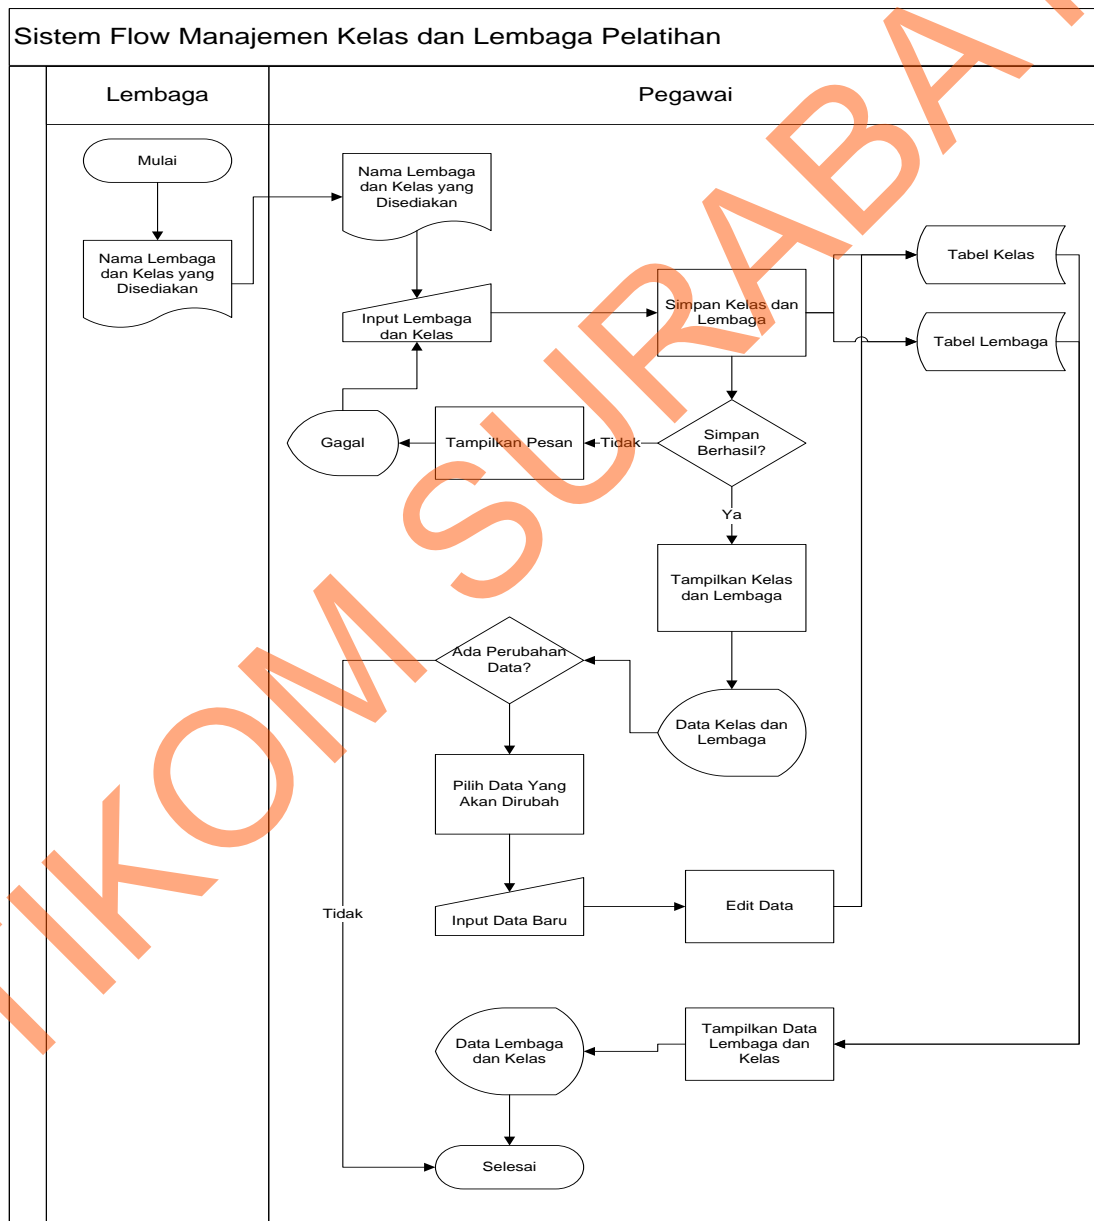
Sistem Flow Manajemen Kelas dan Lembaga Pelatihan

Lembaga

Pegawai

Mulai

Nama Lembaga dan Kelas yang Disediakan

Nama Lembaga dan Kelas yang Disediakan

Input Lembaga dan Kelas

Simpan Kelas dan Lembaga

Tabel Kelas

Tabel Lembaga

Gagal

Tampilkan Pesan

Tidak

Simpan Berhasil?

Ya

Tampilkan Kelas dan Lembaga

Ada Perubahan Data?

Data Kelas dan Lembaga

Pilih Data Yang Akan Dirubah

Input Data Baru

Edit Data

Tidak

Data Lembaga dan Kelas

Tampilkan Data Lembaga dan Kelas

Selesai

IKOM SURABAYA